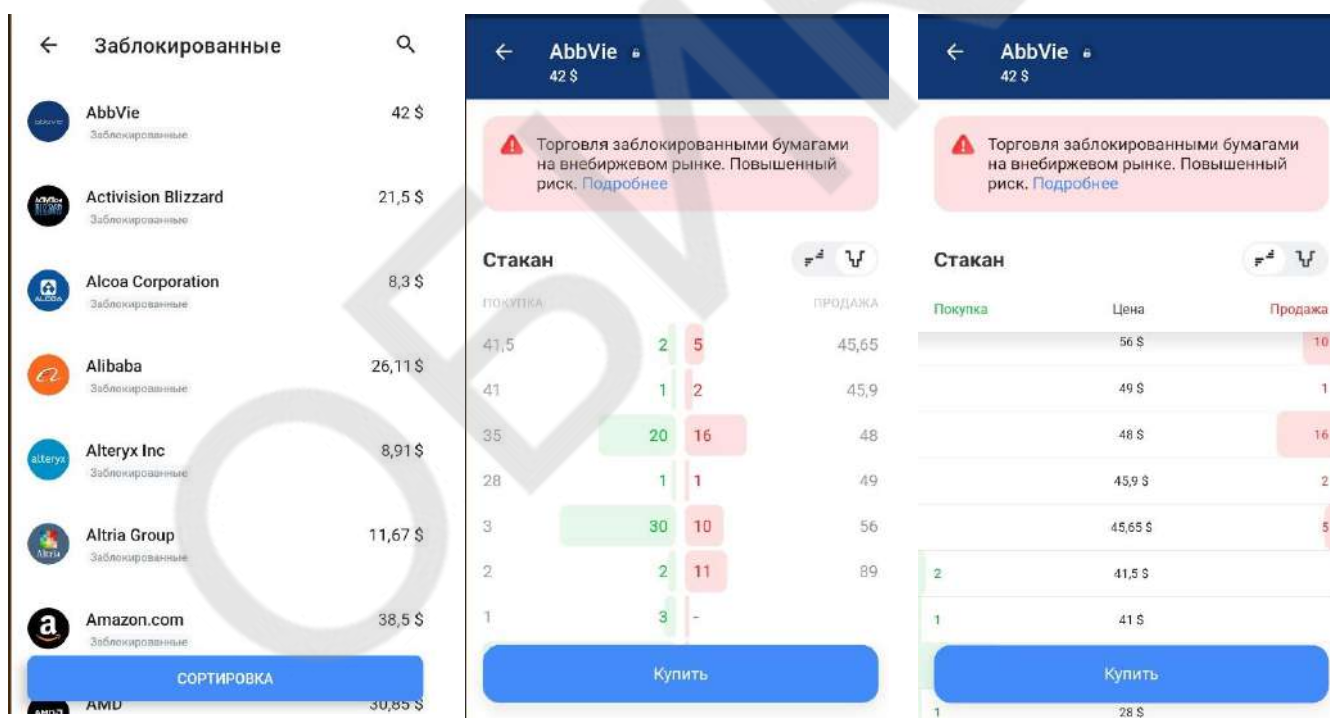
Заблокированные

AbbVie
Заблокированные
42 $

Activision Blizzard
Заблокированные
21,5 $

Alcoa Corporation
Заблокированные
8,3 $

Alibaba
Заблокированные
26,11 $

Alteryx Inc
Заблокированные
8,91 $

Altria Group
Заблокированные
11,67 $

Amazon.com
Заблокированные
38,5 $

СОРТИРОВКА

AMD
30,85 $

AbbVie
42 $

Торговля заблокированными бумагами на внебиржевом рынке. Повышенный риск. Подробнее

Стакан

| ПОКУПКА | | | ПРОДАЖА |
|---|---|---|---|
| 41,5 | 2 | 5 | 45,65 |
| 41 | 1 | 2 | 45,9 |
| 35 | 20 | 16 | 48 |
| 28 | 1 | 1 | 49 |
| 3 | 30 | 10 | 56 |
| 2 | 2 | 11 | 89 |
| 1 | 3 | - | |

Купить

AbbVie
42 $

Торговля заблокированными бумагами на внебиржевом рынке. Повышенный риск. Подробнее

Стакан

| Покупка | Цена | Продажа |
|---|---|---|
| | 56 $ | 10 |
| | 49 $ | 1 |
| | 48 $ | 16 |
| | 45,9 $ | 2 |
| | 45,65 $ | 5 |
| 2 | 41,5 $ | |
| 1 | 41 $ | |
| 1 | 28 $ | |

Купить